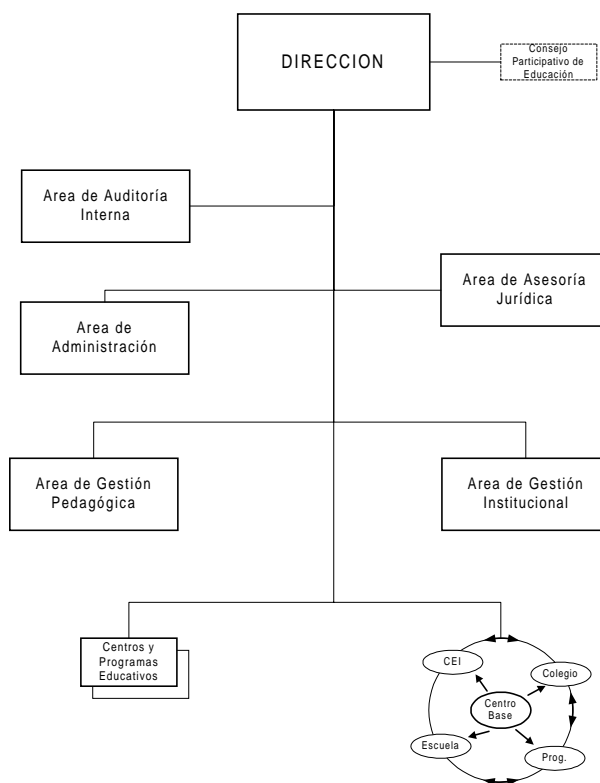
DIRECCION

Consejo Participativo de Educación

Area de Auditoría Interna

Area de Asesoría Jurídica

Area de Administración

Area de Gestión Pedagógica

Area de Gestión Institucional

Centros y Programas Educativos

CEI

Colegio

Centro Base

Escuela

Prog.